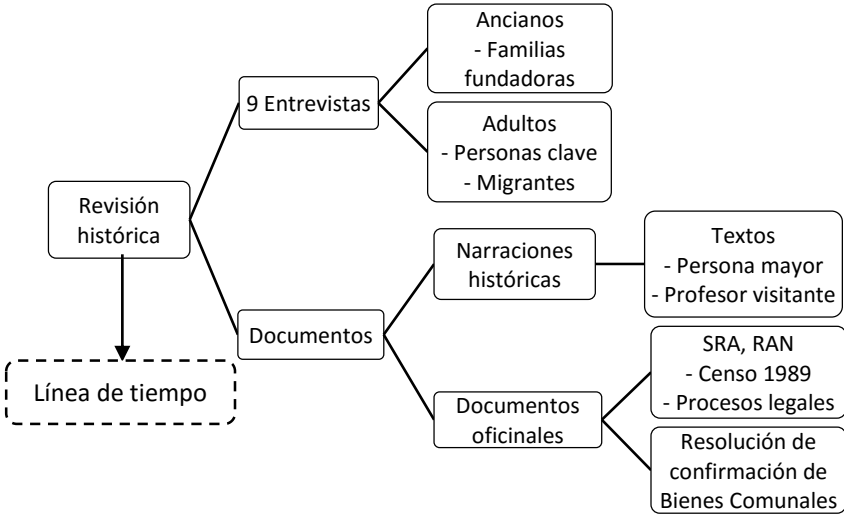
Revisión histórica

Línea de tiempo

9 Entrevistas

Ancianos
- Familias fundadoras

Adultos
- Personas clave
- Migrantes

Documentos

Narraciones históricas

Textos
- Persona mayor
- Profesor visitante

Documentos oficinales

SRA, RAN
- Censo 1989
- Procesos legales

Resolución de confirmación de Bienes Comunales